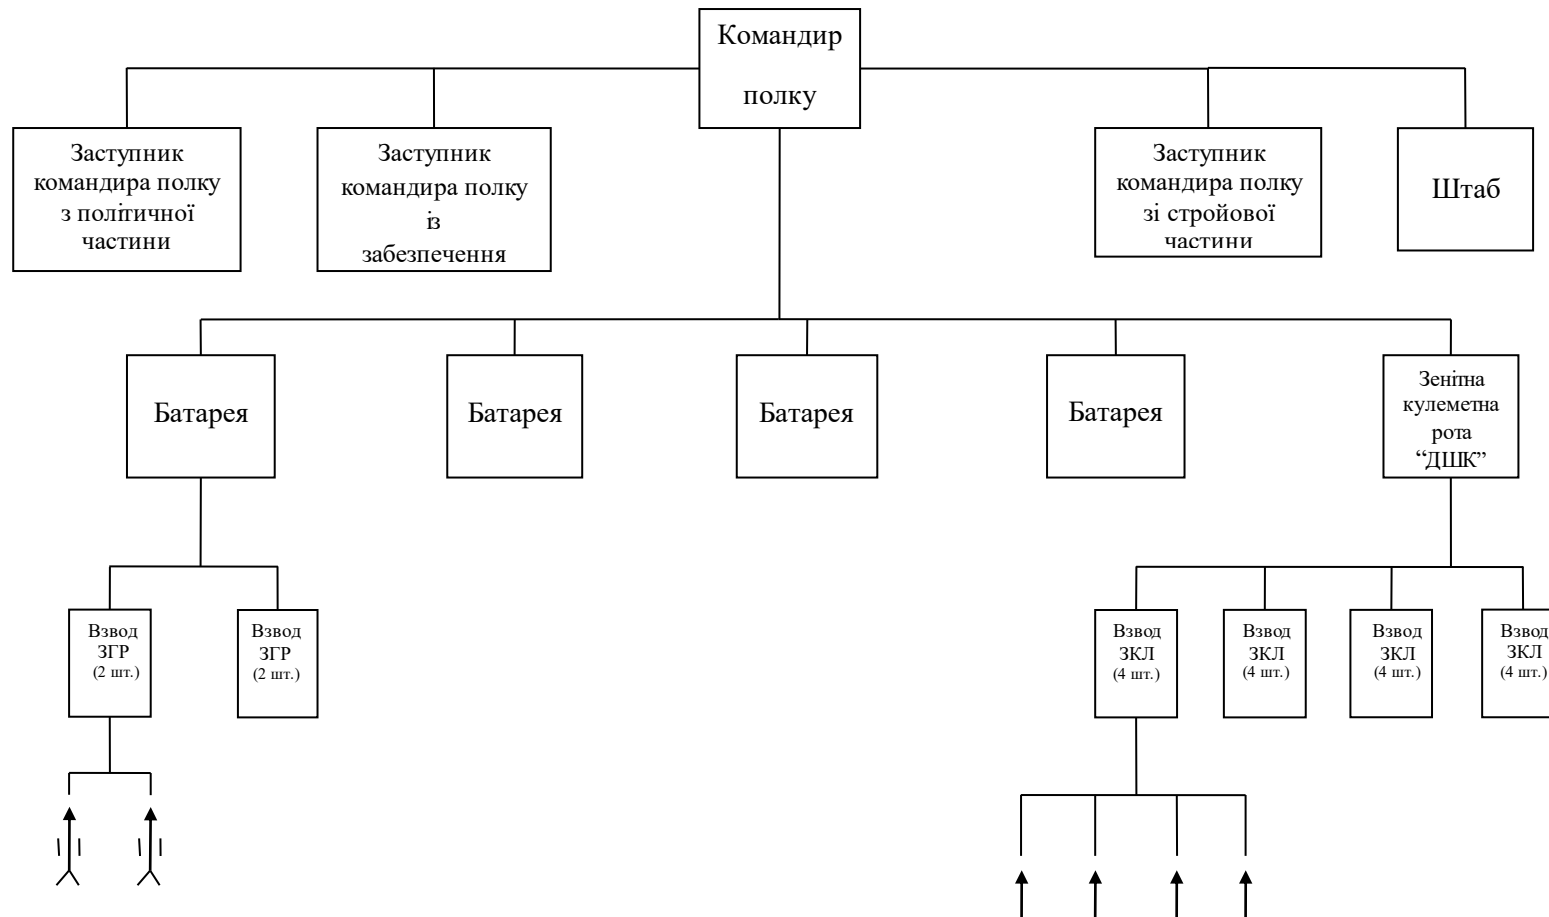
Командир полку

Заступник командира полку з політичної частини

Заступник командира полку із забезпечення

Заступник командира полку зі стройової частини

Штаб

Батарея

Батарея

Батарея

Батарея

Зенітна кулеметна рота "ДШК"

Взвод ЗГР (2 шт.)

Взвод ЗГР (2 шт.)

Взвод ЗКЛ (4 шт.)

Взвод ЗКЛ (4 шт.)

Взвод ЗКЛ (4 шт.)

Взвод ЗКЛ (4 шт.)